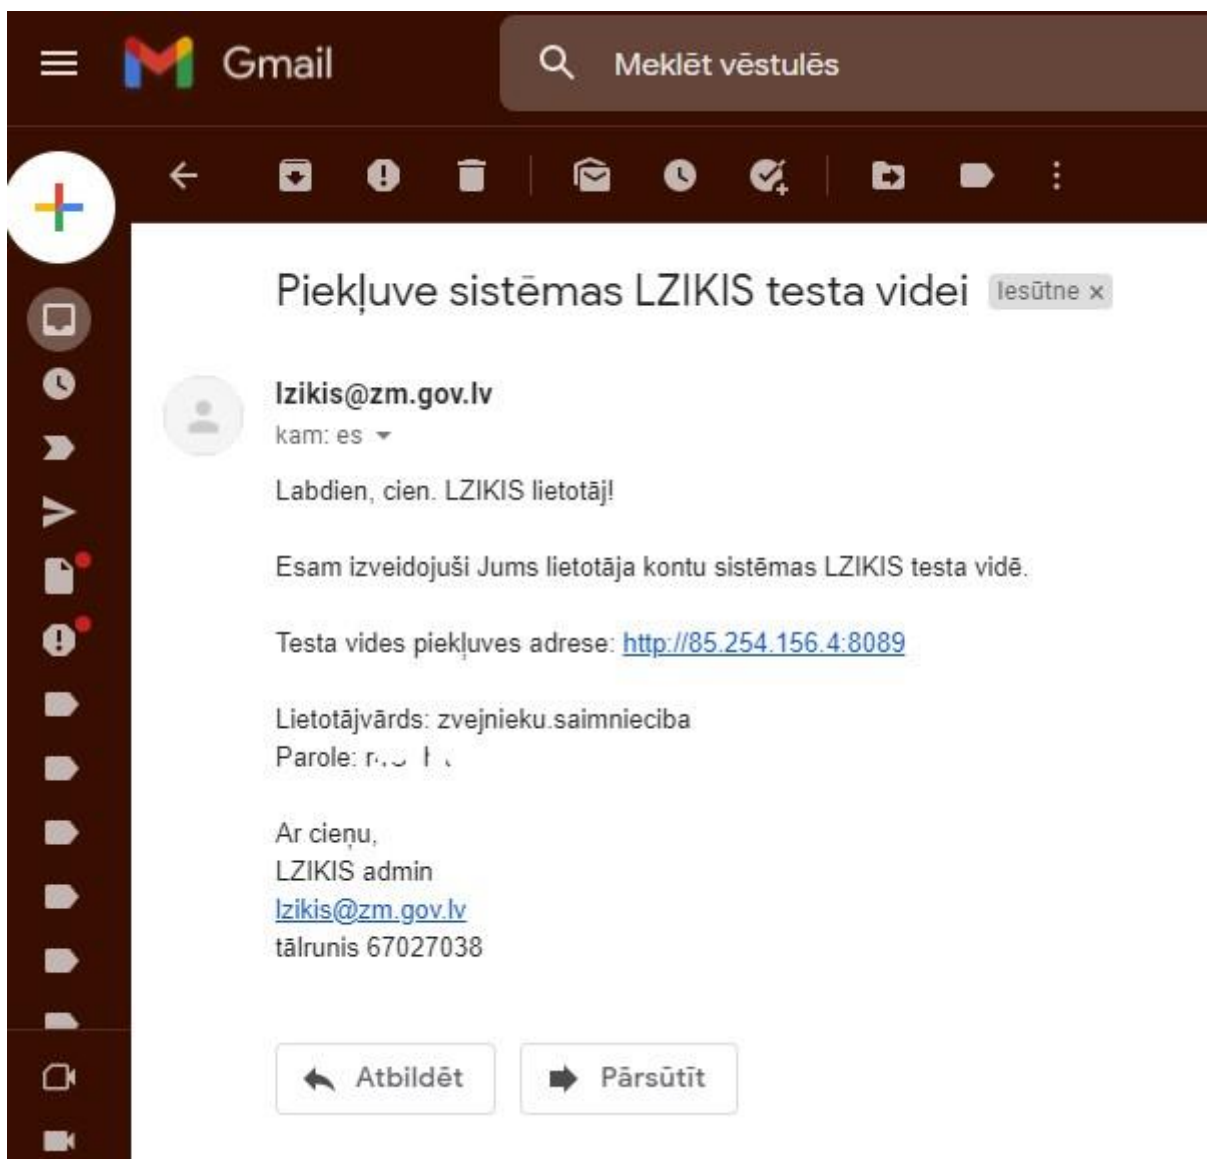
Gmail

Meklēt vēstulēs

Piekļuve sistēmas LZIKIS testa videi Iesūtne ×

lzikis@zm.gov.lv
kam: es

Labdien, cien. LZIKIS lietotāj!

Esam izveidojuši Jums lietotāja kontu sistēmas LZIKIS testa vidē.

Testa vides piekļuves adrese: http://85.254.156.4:8089

Lietotājvārds: zvejnieku.saimnieciba
Parole: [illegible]

Ar cieņu,
LZIKIS admin
lzikis@zm.gov.lv
tālrunis 67027038

Atbildēt

Pārsūtīt